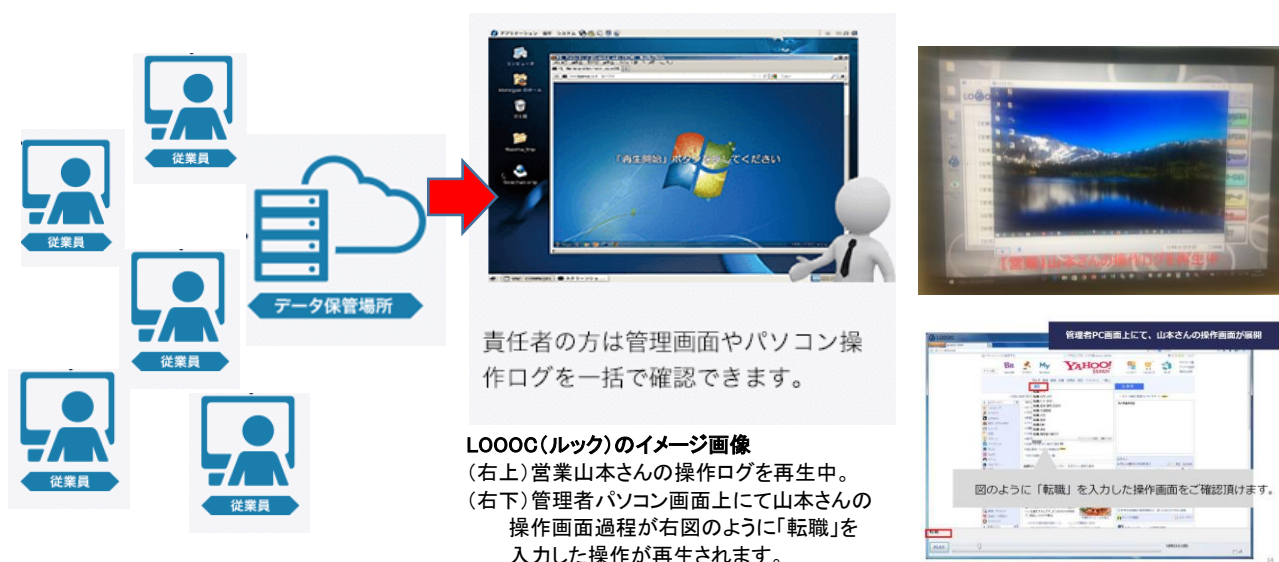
従業員

従業員

データ保管場所

従業員

従業員

従業員

「再生開始」ボタン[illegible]してください

責任者の方は管理画面やパソコン操作ログを一括で確認できます。

LOOOC（ルック）のイメージ画像
（右上）営業山本さんの操作ログを再生中。
（右下）管理者パソコン画面上にて山本さんの操作画面過程が右図のように「転職」を入力した操作が再生されます。

LOOOC

「営業」山本さんの操作ログを再生中

管理者PC画面上にて、山本さんの操作画面が展開

YAHOO!

図のように「転職」を入力した操作画面をご確認頂けます。

PLAY

14